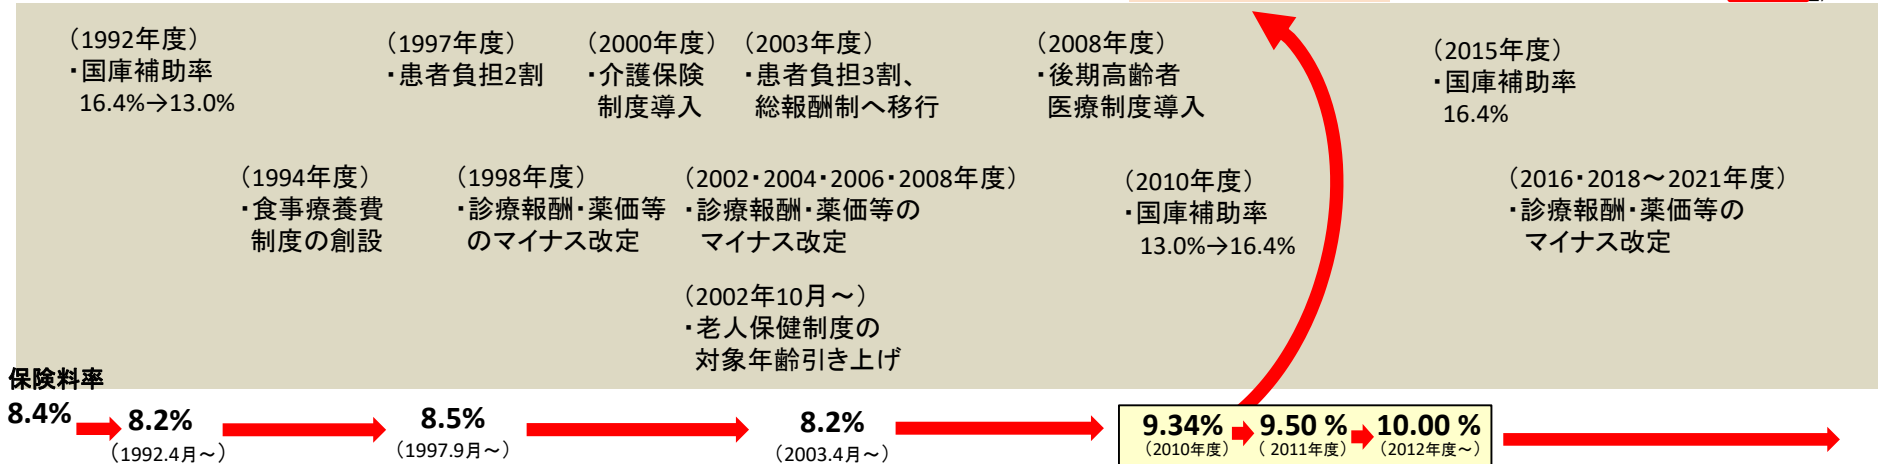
（1992年度）
・国庫補助率
16.4%→13.0%

（1994年度）
・食事療養費
制度の創設

（1997年度）
・患者負担2割

（1998年度）
・診療報酬・薬価等
のマイナス改定

（2000年度）
・介護保険
制度導入

（2003年度）
・患者負担3割、
総報酬制へ移行

（2002・2004・2006・2008年度）
・診療報酬・薬価等の
マイナス改定

（2002年10月～）
・老人保健制度の
対象年齢引き上げ

（2008年度）
・後期高齢者
医療制度導入

（2010年度）
・国庫補助率
13.0%→16.4%

（2015年度）
・国庫補助率
16.4%

（2016・2018～2021年度）
・診療報酬・薬価等の
マイナス改定

保険料率
8.4%

8.2%
（1992.4月～）

8.5%
（1997.9月～）

8.2%
（2003.4月～）

9.34%
（2010年度）

9.50 %
（2011年度）

10.00 %
（2012年度～）